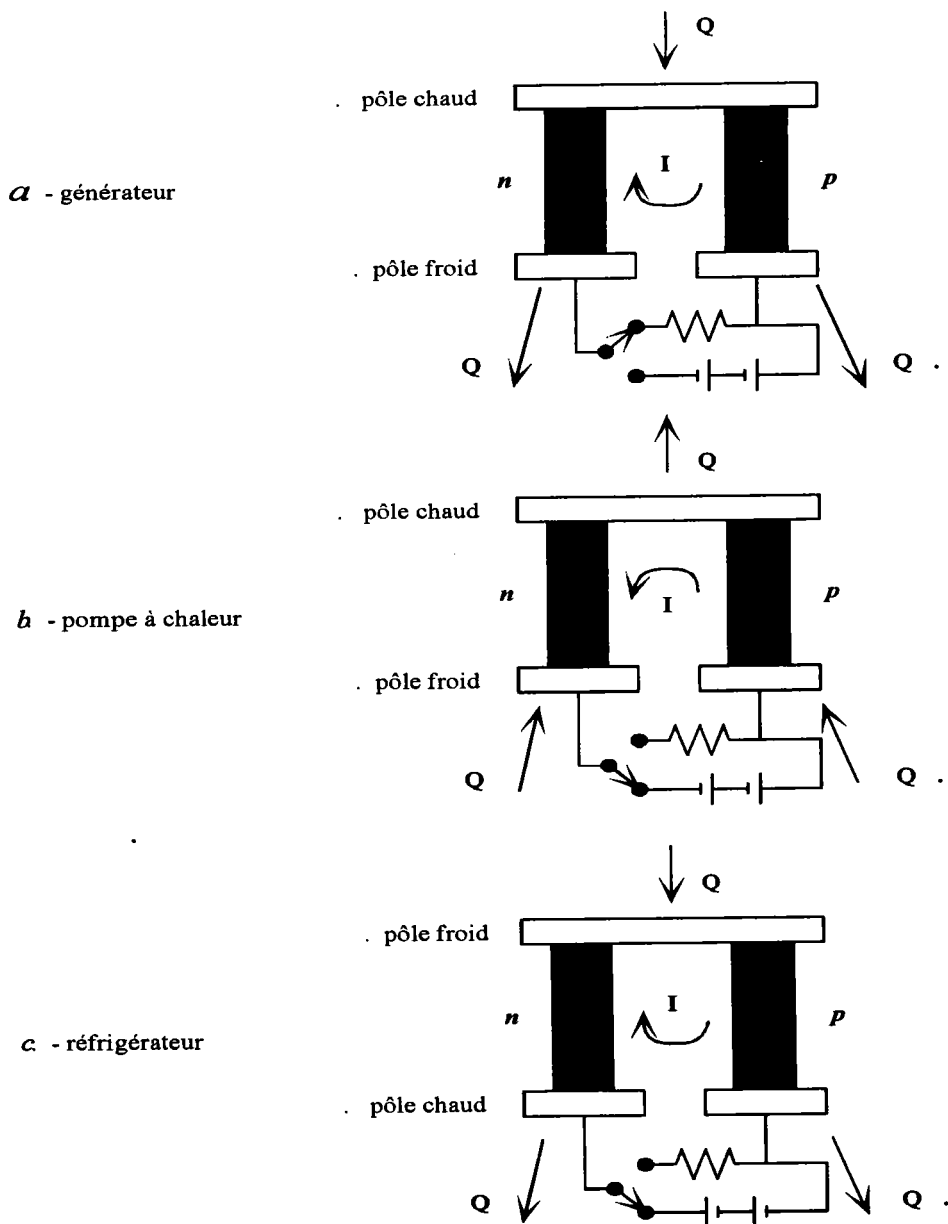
Q

. pôle chaud

$a$ - générateur

I

n

p

. pôle froid

Q

Q .

Q

. pôle chaud

n

I

p

$b$ - pompe à chaleur

. pôle froid

Q

Q .

Q

. pôle froid

n

I

p

$c$ - réfrigérateur

. pôle chaud

Q

Q .